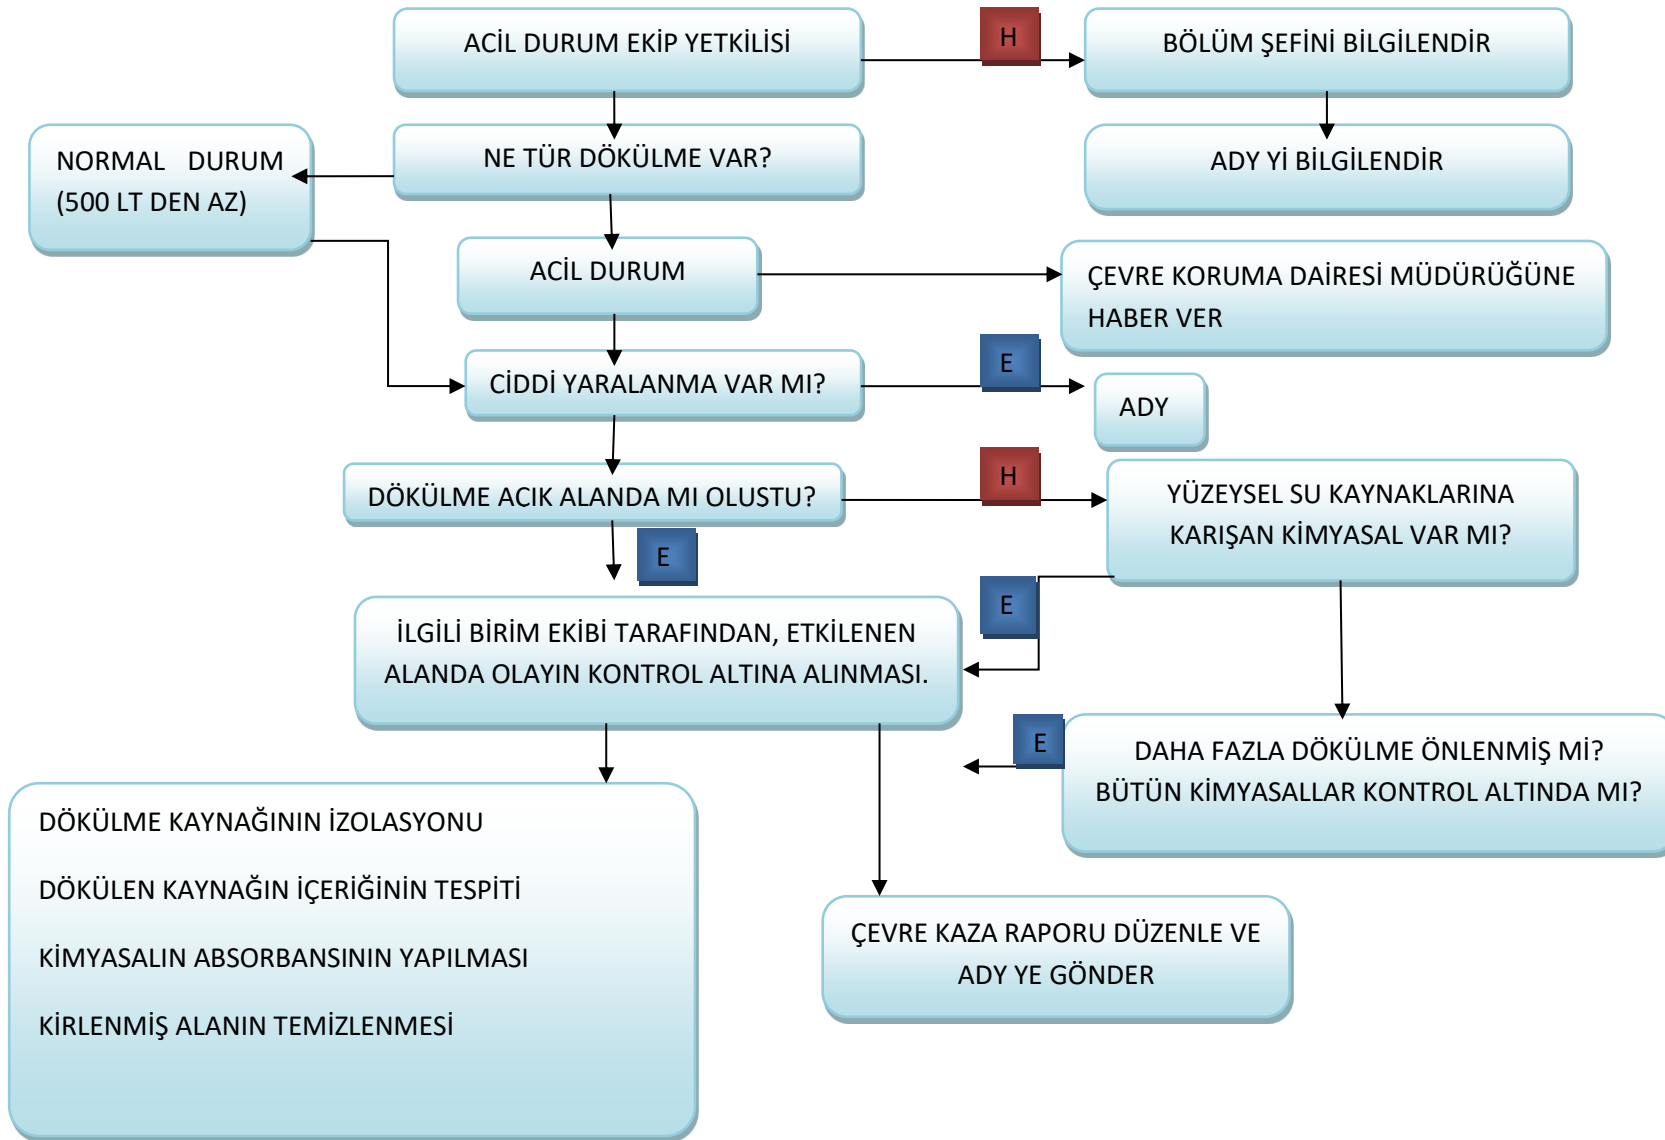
ACİL DURUM EKİP YETKİLİSİ

H

BÖLÜM ŞEFİNİ BİLGİLENDİR

NORMAL DURUM (500 LT DEN AZ)

NE TÜR DÖKÜLME VAR?

ADY Yİ BİLGİLENDİR

ACİL DURUM

ÇEVRE KORUMA DAİRESİ MÜDÜRÜĞÜNE HABER VER

CİDDİ YARALANMA VAR MI?

E

ADY

DÖKÜLME ACIK ALANDA MI OLUSTU?

H

YÜZEYSEL SU KAYNAKLARINA KARIŞAN KİMYASAL VAR MI?

E

E

İLGİLİ BİRİM EKİBİ TARAFINDAN, ETKİLENEN ALANDA OLAYIN KONTROL ALTINA ALINMASI.

E

DAHA FAZLA DÖKÜLME ÖNLENMİŞ Mİ? BÜTÜN KİMYASALLAR KONTROL ALTINDA MI?

DÖKÜLME KAYNAĞININ İZOLASYONU

DÖKÜLEN KAYNAĞIN İÇERİĞİNİN TESPİTİ

KİMYASALIN ABSORBANSININ YAPILMASI

KİRLENMİŞ ALANIN TEMİZLENMESİ

ÇEVRE KAZA RAPORU DÜZENLE VE ADY YE GÖNDER